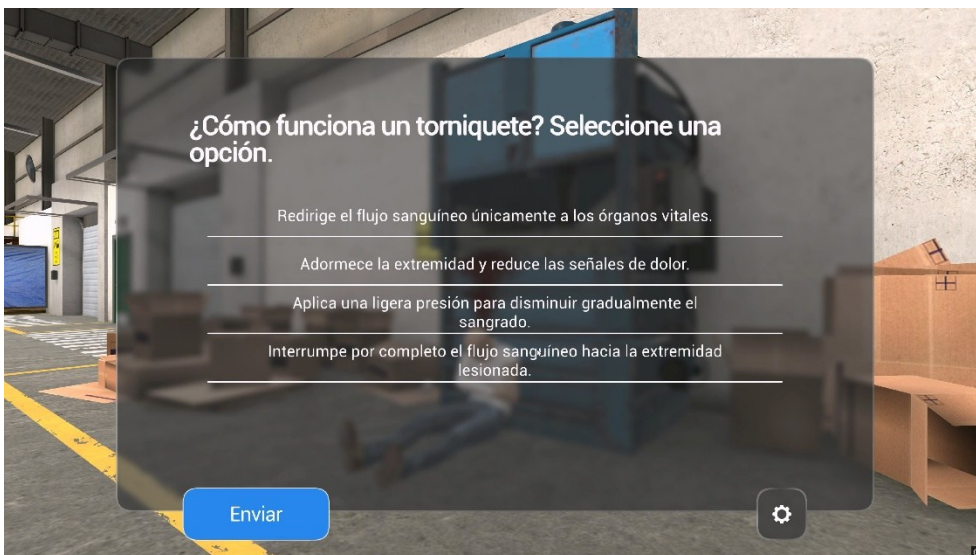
¿Cómo funciona un torniquete? Seleccione una opción.

Redirige el flujo sanguíneo únicamente a los órganos vitales.

Adormece la extremidad y reduce las señales de dolor.

Aplica una ligera presión para disminuir gradualmente el sangrado.

Interrumpe por completo el flujo sanguíneo hacia la extremidad lesionada.

Enviar